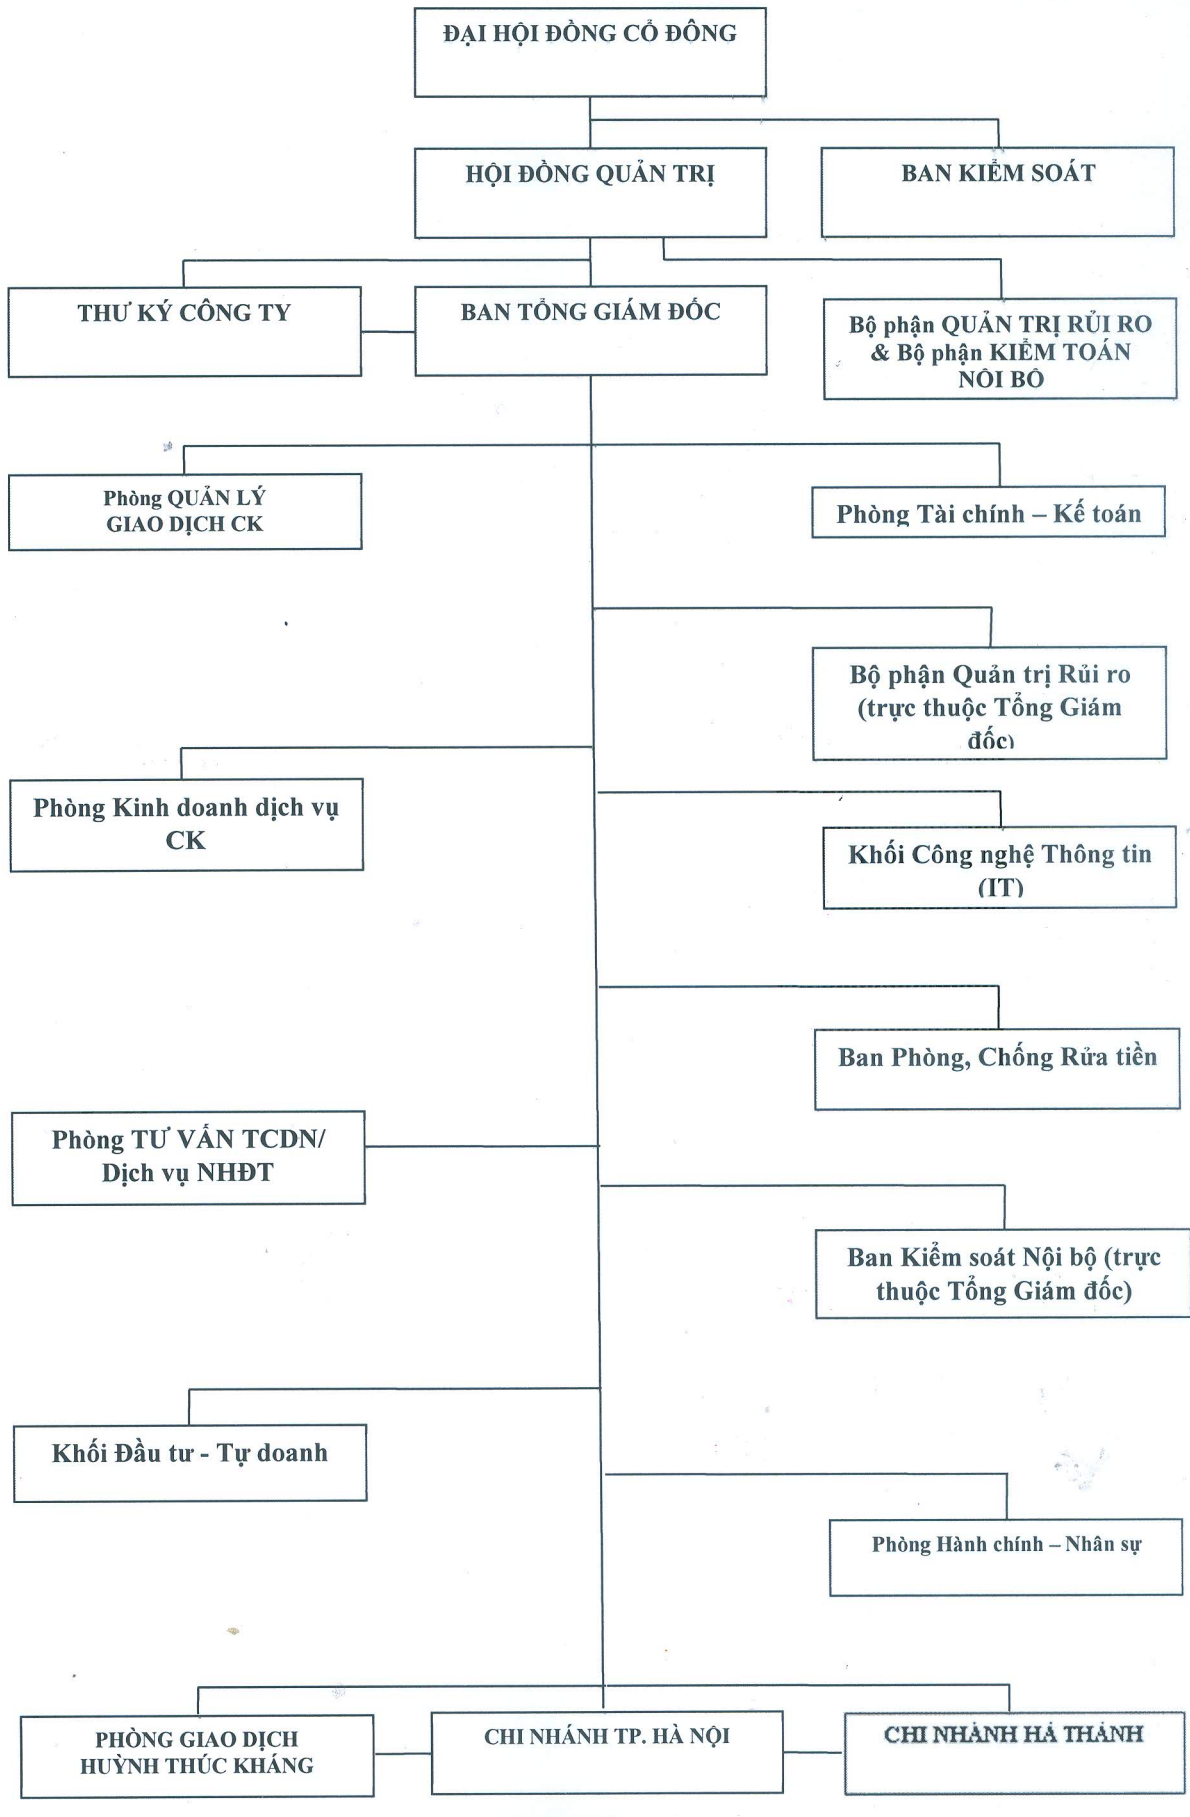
ĐẠI HỘI ĐỒNG CỔ ĐÔNG

HỘI ĐỒNG QUẢN TRỊ

BAN KIỂM SOÁT

THƯ KÝ CÔNG TY

BAN TỔNG GIÁM ĐỐC

Bộ phận QUẢN TRỊ RỦI RO & Bộ phận KIỂM TOÁN NỘI BỘ

Phòng QUẢN LÝ GIAO DỊCH CK

Phòng Tài chính – Kế toán

Bộ phận Quản trị Rủi ro (trực thuộc Tổng Giám đốc)

Phòng Kinh doanh dịch vụ CK

Khối Công nghệ Thông tin (IT)

Ban Phòng, Chống Rửa tiền

Phòng TƯ VẤN TCDN/ Dịch vụ NHĐT

Ban Kiểm soát Nội bộ (trực thuộc Tổng Giám đốc)

Khối Đầu tư - Tự doanh

Phòng Hành chính – Nhân sự

PHÒNG GIAO DỊCH HUỲNH THÚC KHÁNG

CHI NHÁNH TP. HÀ NỘI

CHI NHÁNH HÀ THÀNH